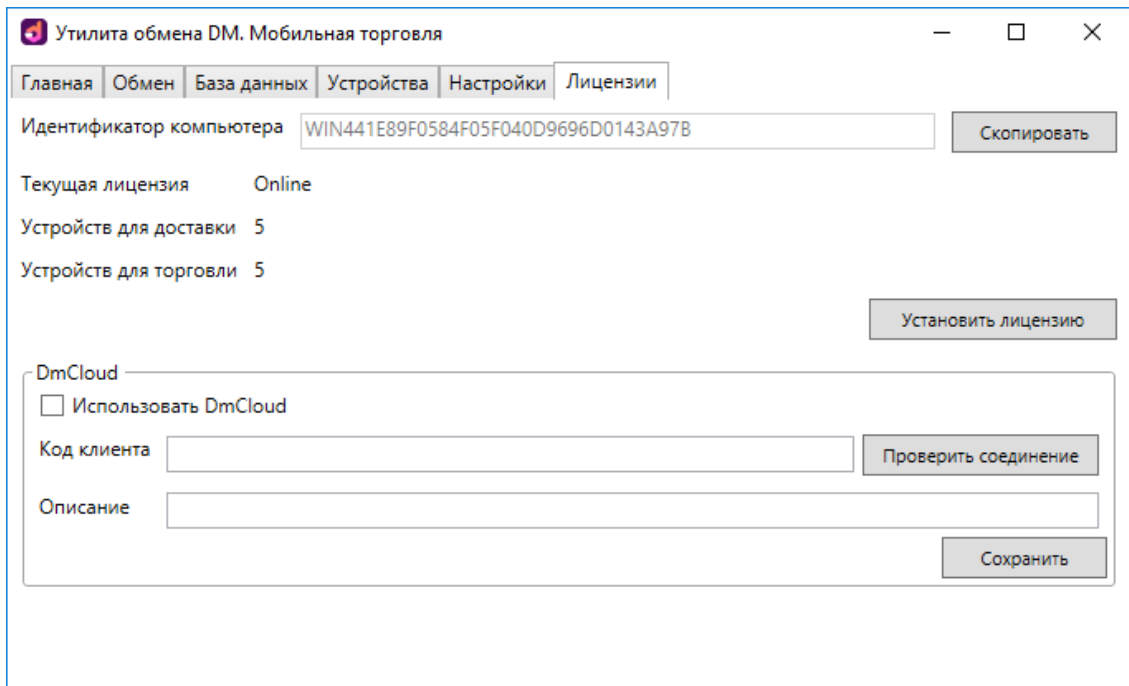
Утилита обмена DM. Мобильная торговля

Главная | Обмен | База данных | Устройства | Настройки | Лицензии

Идентификатор компьютера WIN441E89F0584F05F040D9696D0143A97B Скопировать

Текущая лицензия Online

Устройств для доставки 5

Устройств для торговли 5

Установить лицензию

DmCloud

Использовать DmCloud

Код клиента

Проверить соединение

Описание

Сохранить